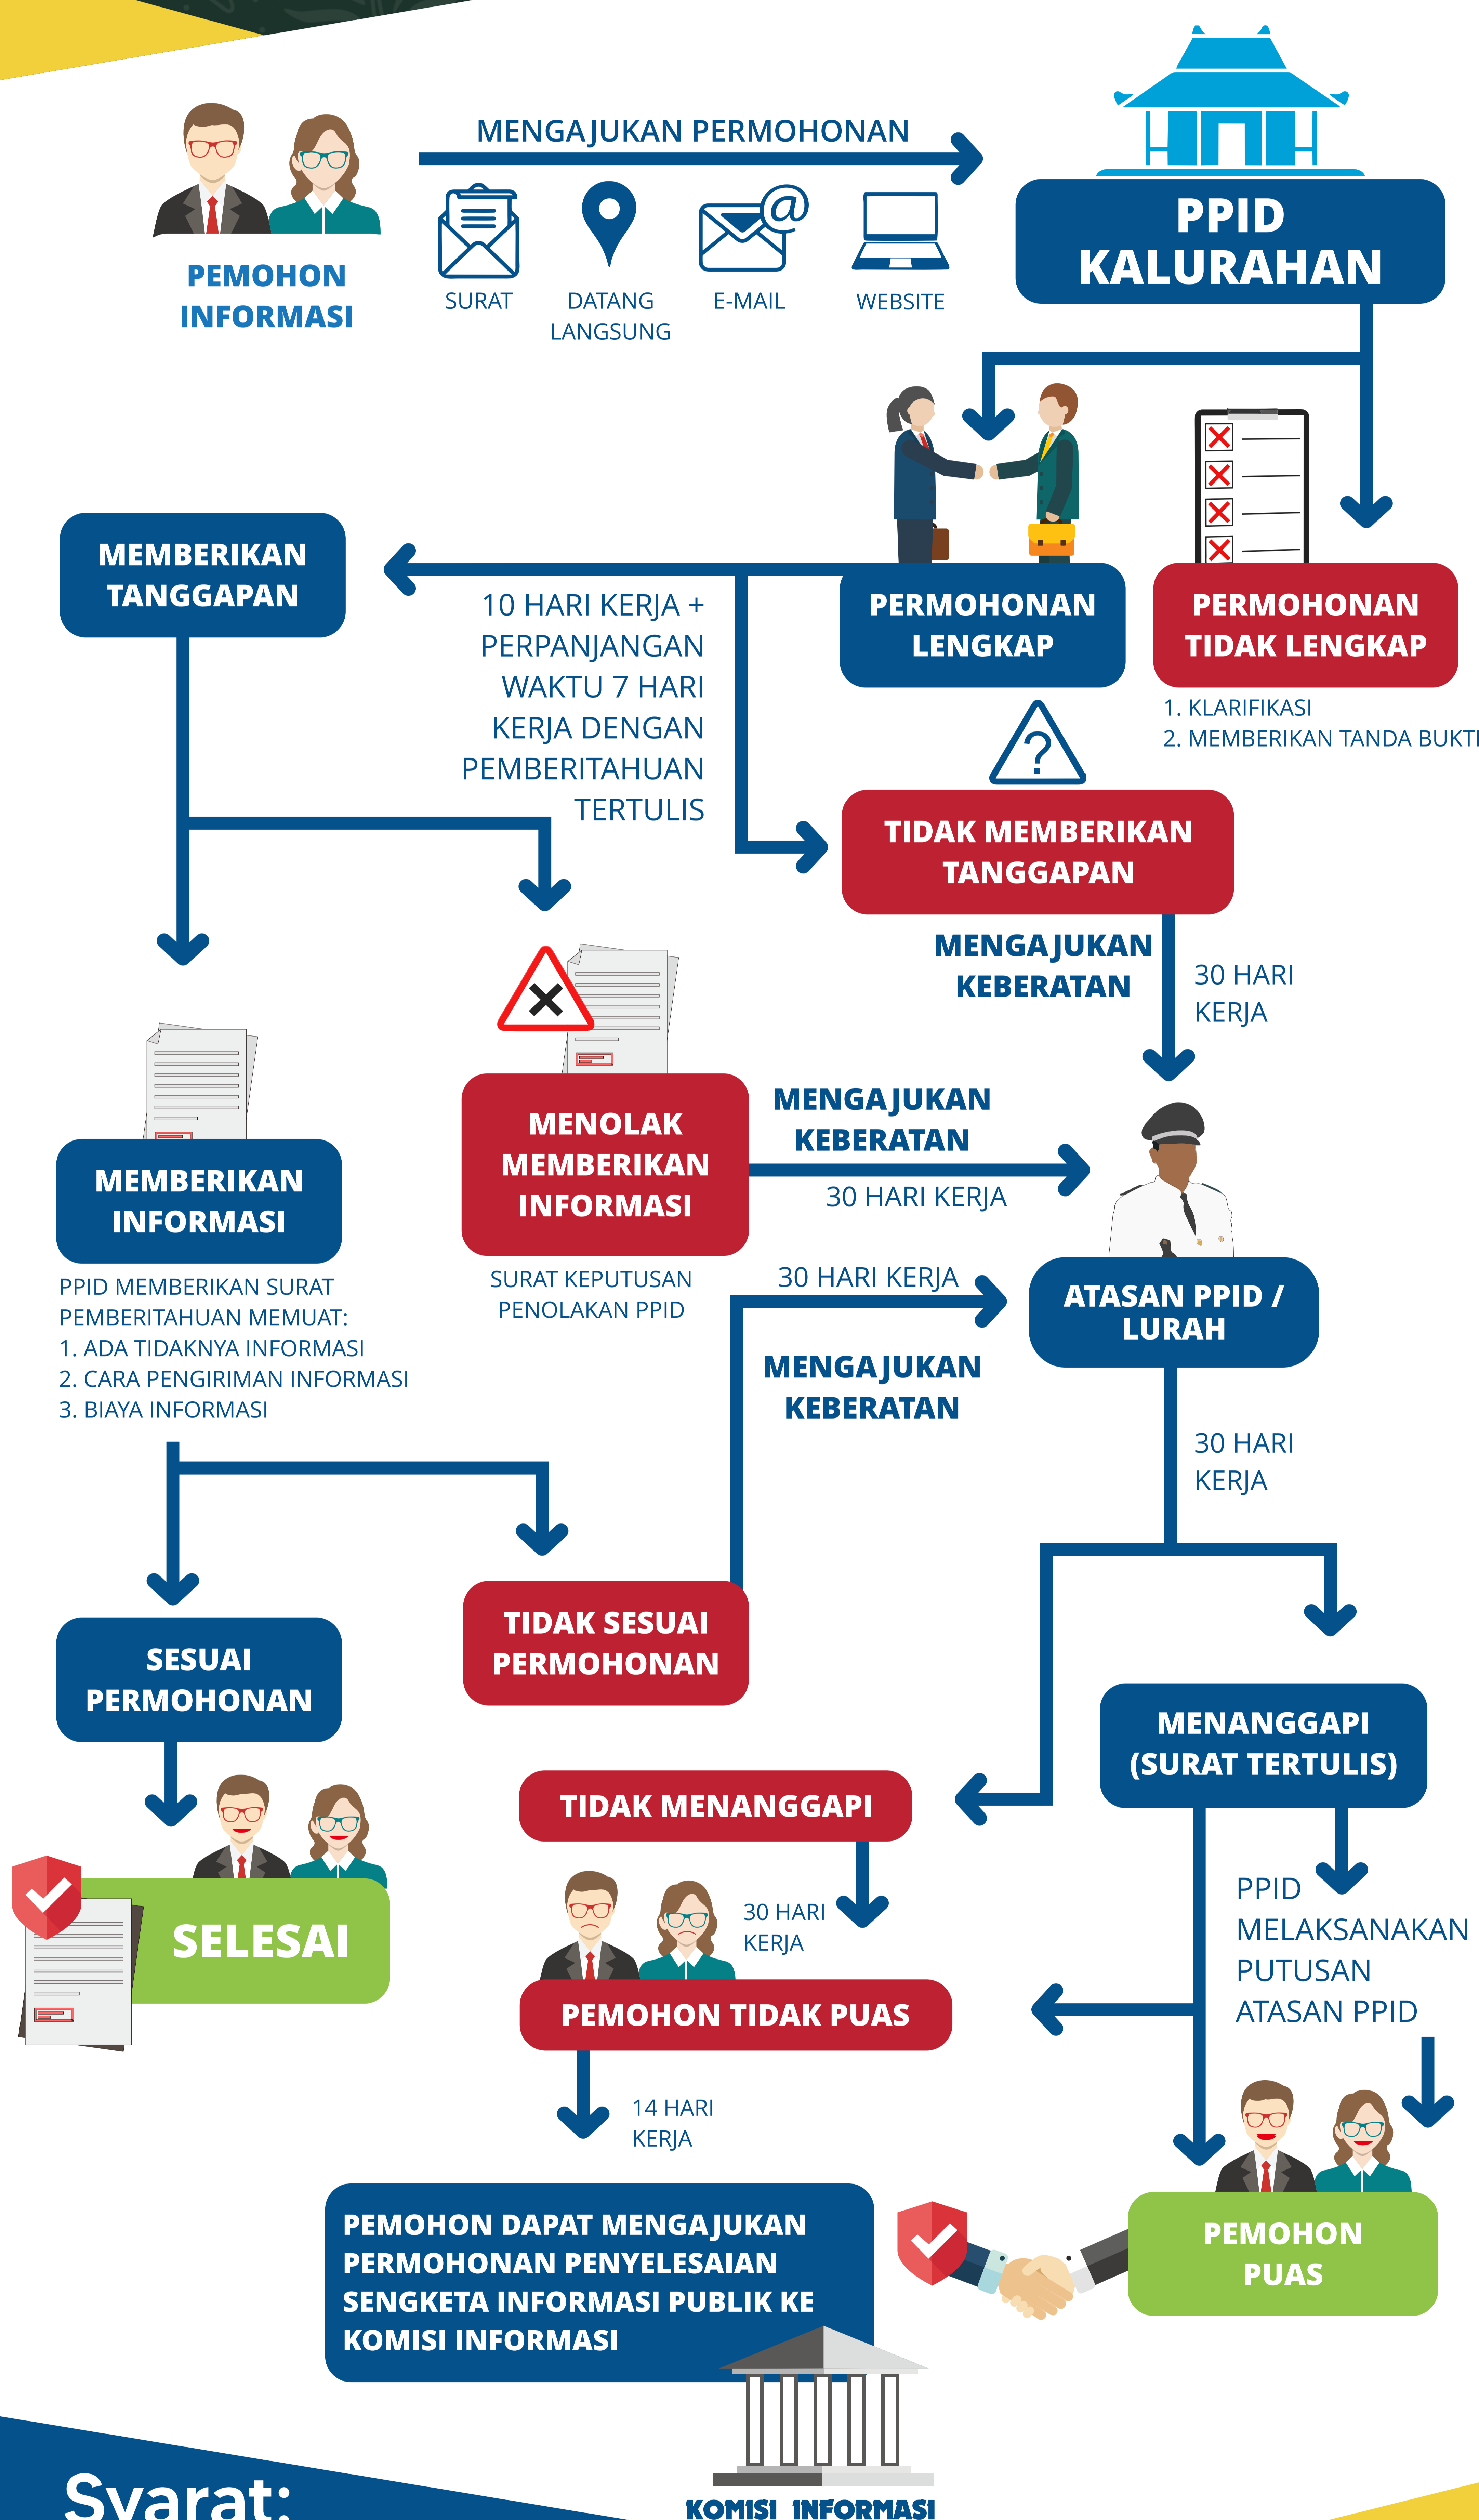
PEMOHON INFORMASI

MENGAJUKAN PERMOHONAN

SURAT

DATANG LANGSUNG

E-MAIL

WEBSITE

PPID KALURAHAN

MEMBERIKAN TANGGAPAN

10 HARI KERJA + PERPANJANGAN WAKTU 7 HARI KERJA DENGAN PEMBERITAHUAN TERTULIS

PERMOHONAN LENGKAP

PERMOHONAN TIDAK LENGKAP

1. KLARIFIKASI
2. MEMBERIKAN TANDA BUKTI

TIDAK MEMBERIKAN TANGGAPAN

MENGAJUKAN KEBERATAN

30 HARI KERJA

MEMBERIKAN INFORMASI

PPID MEMBERIKAN SURAT PEMBERITAHUAN MEMUAT:
1. ADA TIDAKNYA INFORMASI
2. CARA PENGIRIMAN INFORMASI
3. BIAYA INFORMASI

MENOLAK MEMBERIKAN INFORMASI

SURAT KEPUTUSAN PENOLAKAN PPID

MENGAJUKAN KEBERATAN

30 HARI KERJA

30 HARI KERJA

ATASAN PPID / LURAH

MENGAJUKAN KEBERATAN

30 HARI KERJA

SESUAI PERMOHONAN

TIDAK SESUAI PERMOHONAN

MENANGGAPI (SURAT TERTULIS)

TIDAK MENANGGAPI

SELESAI

30 HARI KERJA

PPID MELAKSANAKAN PUTUSAN ATASAN PPID

PEMOHON TIDAK PUAS

14 HARI KERJA

PEMOHON DAPAT MENGAJUKAN PERMOHONAN PENYELESAIAN SENGKETA INFORMASI PUBLIK KE KOMISI INFORMASI

PEMOHON PUAS

KOMISI INFORMASI

Syarat: